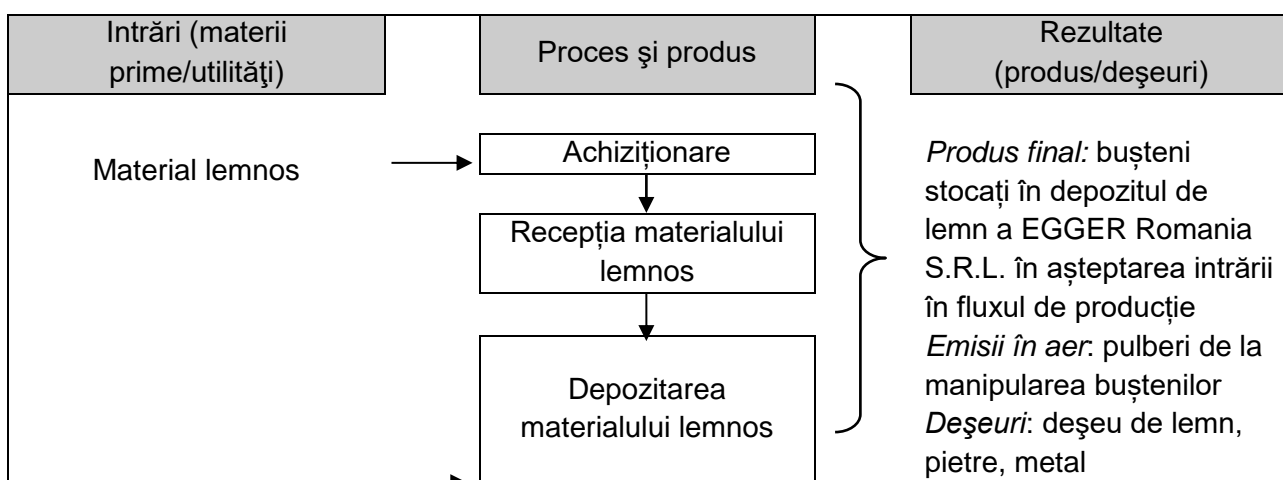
| Intrări (materii prime/utilităţi) | Proces şi produs | Rezultate (produs/deşeuri) |
|---|---|---|
| Material lemnos | Achiziționare<br>Recepția materialului lemnos<br>Depozitarea materialului lemnos | *Produs final:* bușteni stocați în depozitul de lemn a EGGER Romania S.R.L. în așteptarea intrării în fluxul de producție<br>*Emisii în aer*: pulberi de la manipularea buștenilor<br>*Deşeuri*: deşeu de lemn, pietre, metal |